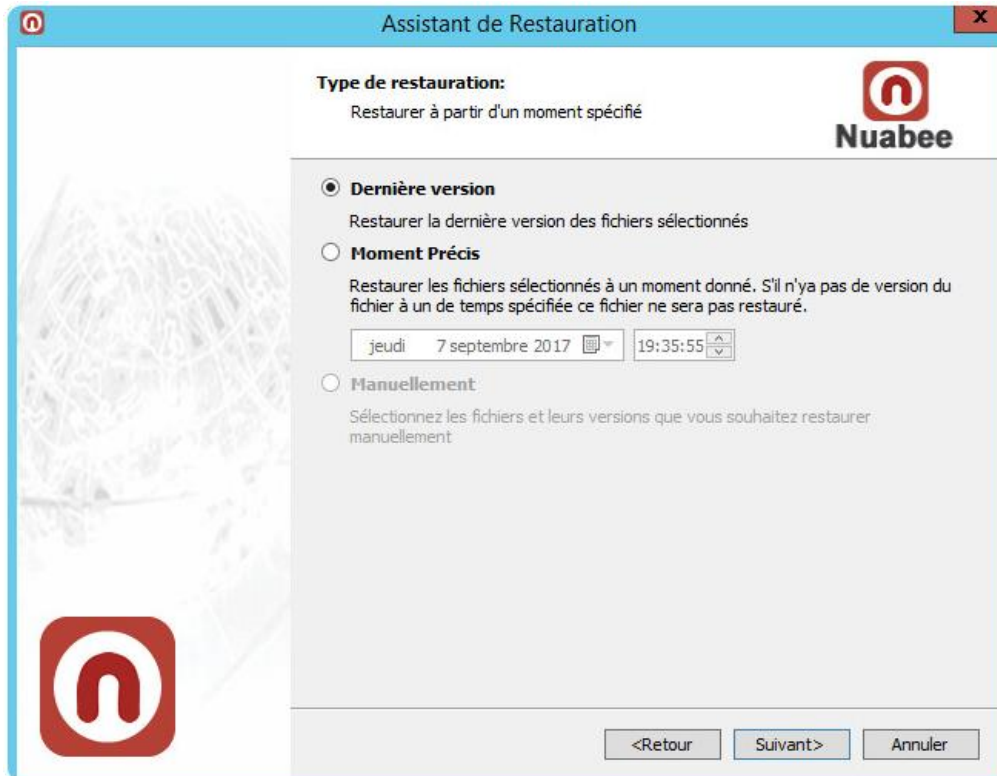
Assistant de Restauration

Type de restauration:
Restaurer à partir d'un moment spécifié

Nuabee

Dernière version
Restaurer la dernière version des fichiers sélectionnés

Moment Précis
Restaurer les fichiers sélectionnés à un moment donné. S'il n'ya pas de version du fichier à un de temps spécifiée ce fichier ne sera pas restauré.

jeudi 7 septembre 2017 | 19:35:55

Manuellement
Sélectionnez les fichiers et leurs versions que vous souhaitez restaurer manuellement

<Retour | Suivant> | Annuler